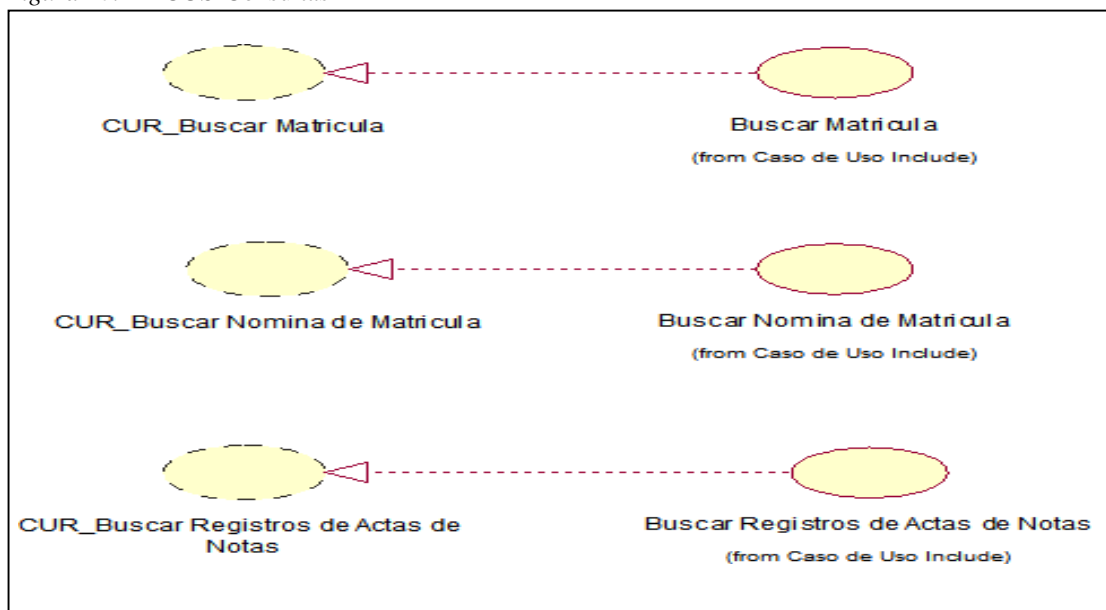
CUR_Buscar Matricula

Buscar Matricula
(from Caso de Uso Include)

CUR_Buscar Nomina de Matricula

Buscar Nomina de Matricula
(from Caso de Uso Include)

CUR_Buscar Registros de Actas de Notas

Buscar Registros de Actas de Notas
(from Caso de Uso Include)